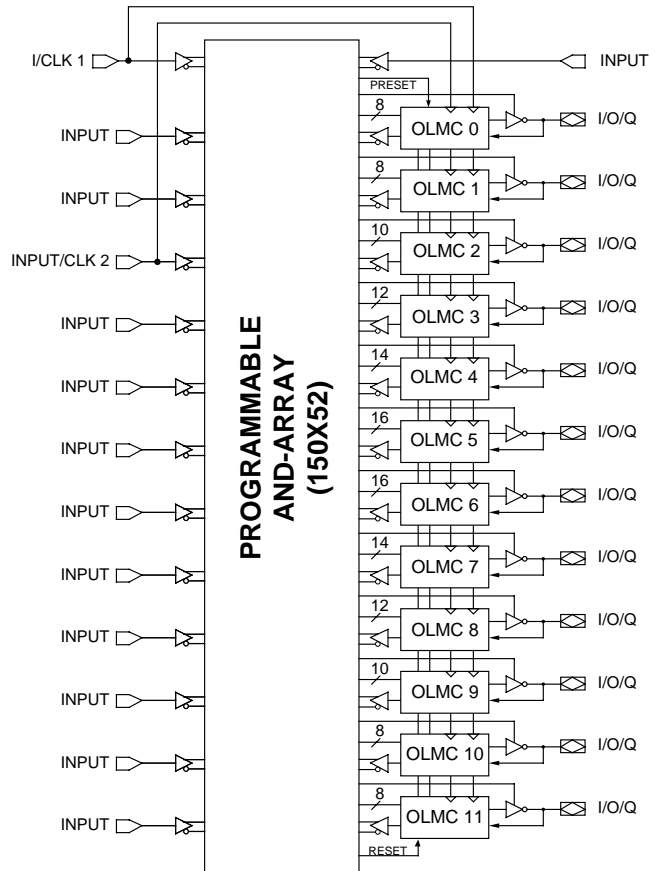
I/CLK 1
INPUT
INPUT
INPUT/CLK 2
INPUT
INPUT
INPUT
INPUT
INPUT
INPUT
INPUT
INPUT
INPUT

PROGRAMMABLE AND-ARRAY (150X52)

INPUT
PRESET
8
OLMC 0
I/O/Q
8
OLMC 1
I/O/Q
10
OLMC 2
I/O/Q
12
OLMC 3
I/O/Q
14
OLMC 4
I/O/Q
16
OLMC 5
I/O/Q
16
OLMC 6
I/O/Q
14
OLMC 7
I/O/Q
12
OLMC 8
I/O/Q
10
OLMC 9
I/O/Q
8
OLMC 10
I/O/Q
8
OLMC 11
I/O/Q
RESET